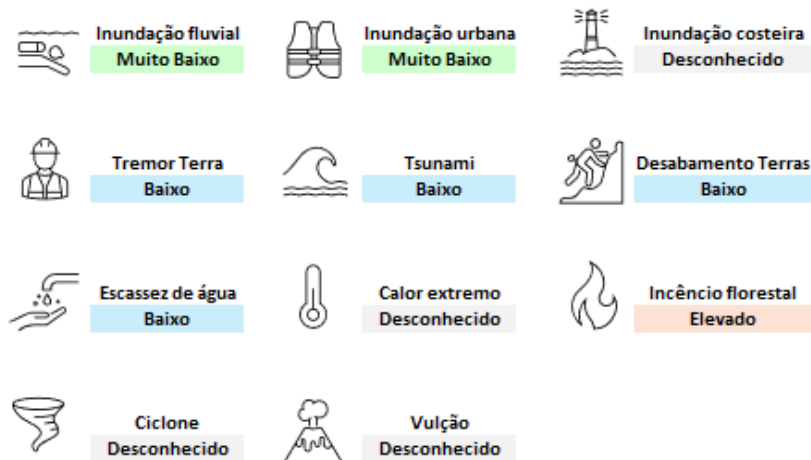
Inundação fluvial
Muito Baixo

Inundação urbana
Muito Baixo

Inundação costeira
Desconhecido

Tremor Terra
Baixo

Tsunami
Baixo

Desabamento Terras
Baixo

Escassez de água
Baixo

Calor extremo
Desconhecido

Incêncio florestal
Elevado

Ciclone
Desconhecido

Vulção
Desconhecido